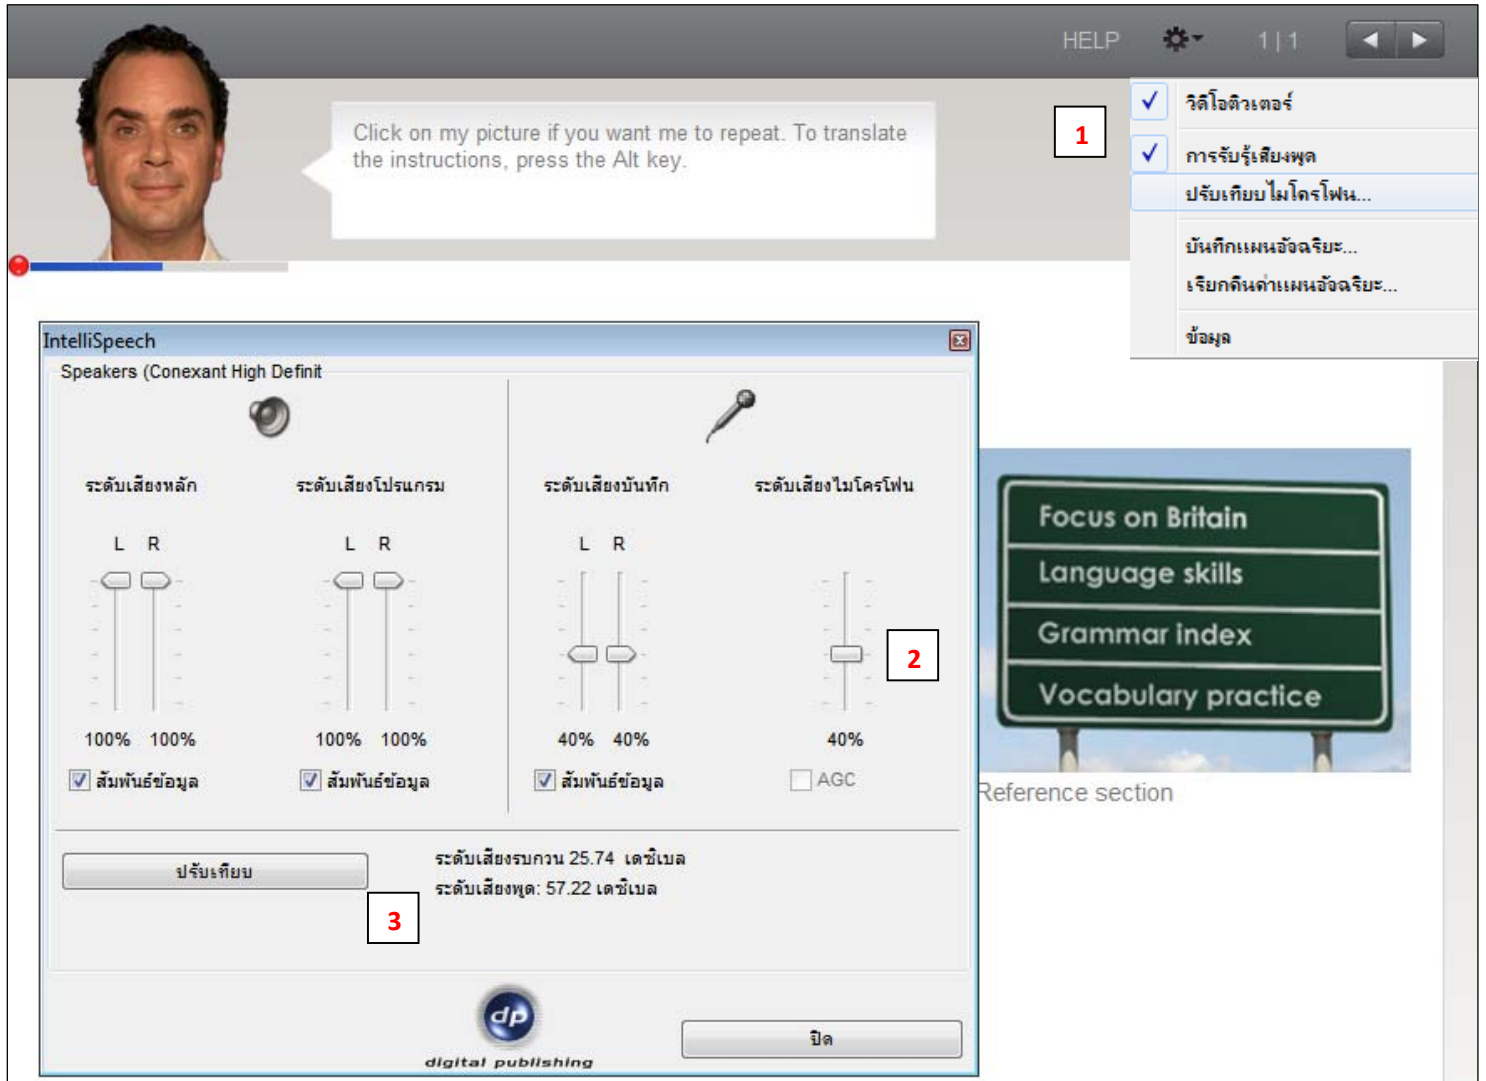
HELP 1 | 1

Click on my picture if you want me to repeat. To translate the instructions, press the Alt key.

1

✓ วิดีโอติวเตอร์
✓ การรับรู้เสียงพูด
ปรับเทียบไมโครโฟน...
บันทึกแผนอัจฉริยะ...
เรียกคืนค่าแผนอัจฉริยะ...
ข้อมูล

IntelliSpeech
Speakers (Conexant High Definit

ระดับเสียงหลัก
L R
100% 100%
สัมพันธ์ข้อมูล

ระดับเสียงโปรแกรม
L R
100% 100%
สัมพันธ์ข้อมูล

ระดับเสียงบันทึก
L R
40% 40%
สัมพันธ์ข้อมูล

ระดับเสียงไมโครโฟน
40%
AGC

2

ปรับเทียบ

ระดับเสียงรบกวน 25.74 เดซิเบล
ระดับเสียงพูด: 57.22 เดซิเบล

3

dp
digital publishing

ปิด

Focus on Britain
Language skills
Grammar index
Vocabulary practice

Reference section